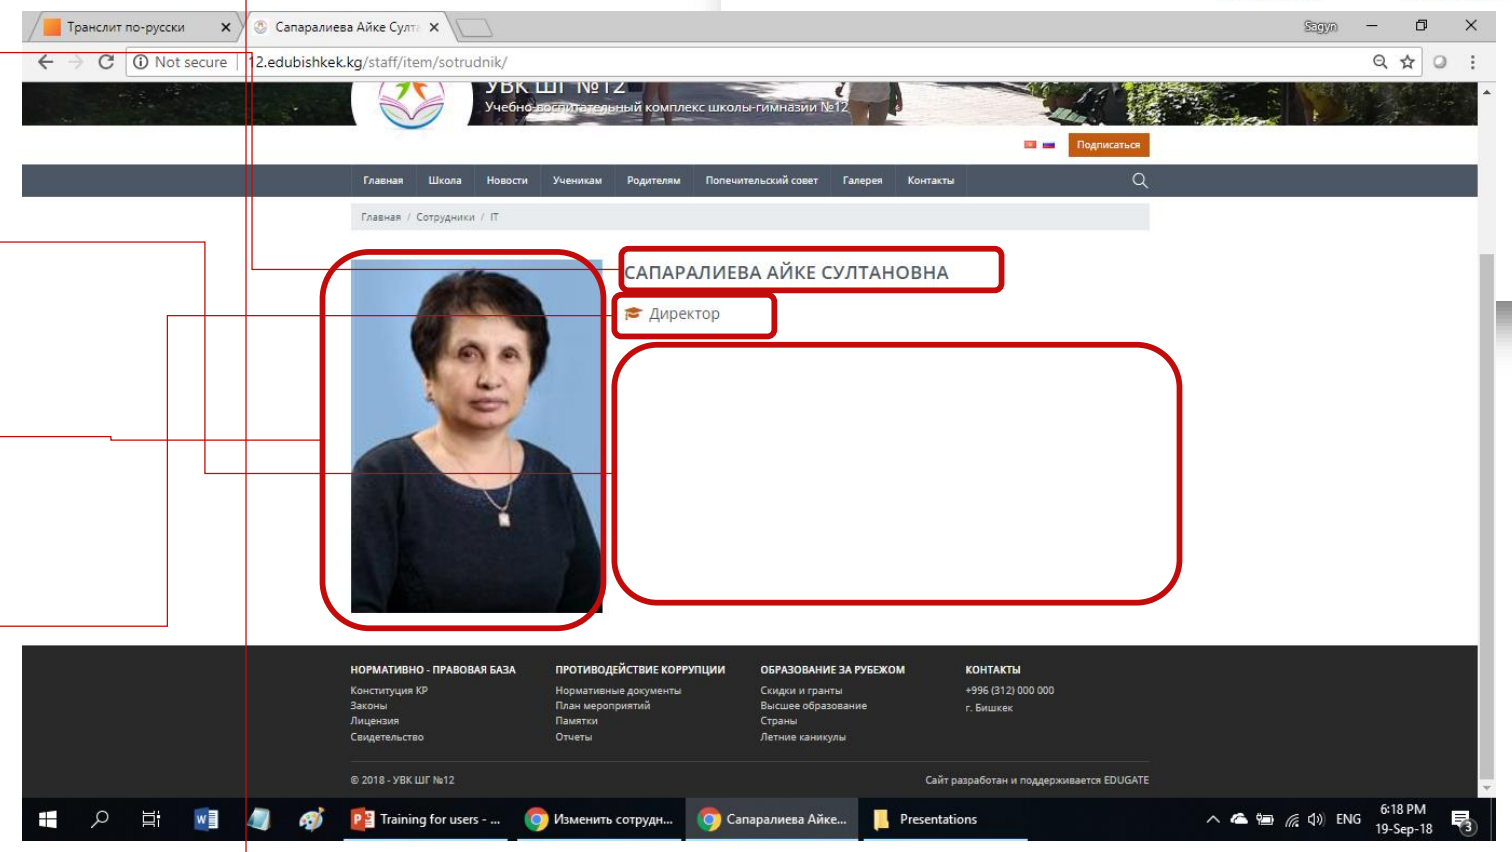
Транслит по-русски ×
Сапаралиева Айке Султ ×
Sagyn
Not secure | 12.edubishkek.kg/staff/item/sotrudnik/

УВК ШГ №12
Учебно-воспитательный комплекс школы-гимназии №12

Подписаться

Главная Школа Новости Ученикам Родителям Попечительский совет Галерея Контакты

Главная / Сотрудники / IT

САПАРАЛИЕВА АЙКЕ СУЛТАНОВНА

Директор

НОРМАТИВНО - ПРАВОВАЯ БАЗА
Конституция КР
Законы
Лицензия
Свидетельство

ПРОТИВОДЕЙСТВИЕ КОРРУПЦИИ
Нормативные документы
План мероприятий
Памятки
Отчеты

ОБРАЗОВАНИЕ ЗА РУБЕЖОМ
Скидки и гранты
Высшее образование
Страны
Летние каникулы

КОНТАКТЫ
+996 (312) 000 000
г. Бишкек

© 2018 - УВК ШГ №12
Сайт разработан и поддерживается EDUGATE

Training for users - ...
Изменить сотрудн...
Сапаралиева Айке...
Presentations
ENG
6:18 PM
19-Sep-18
3